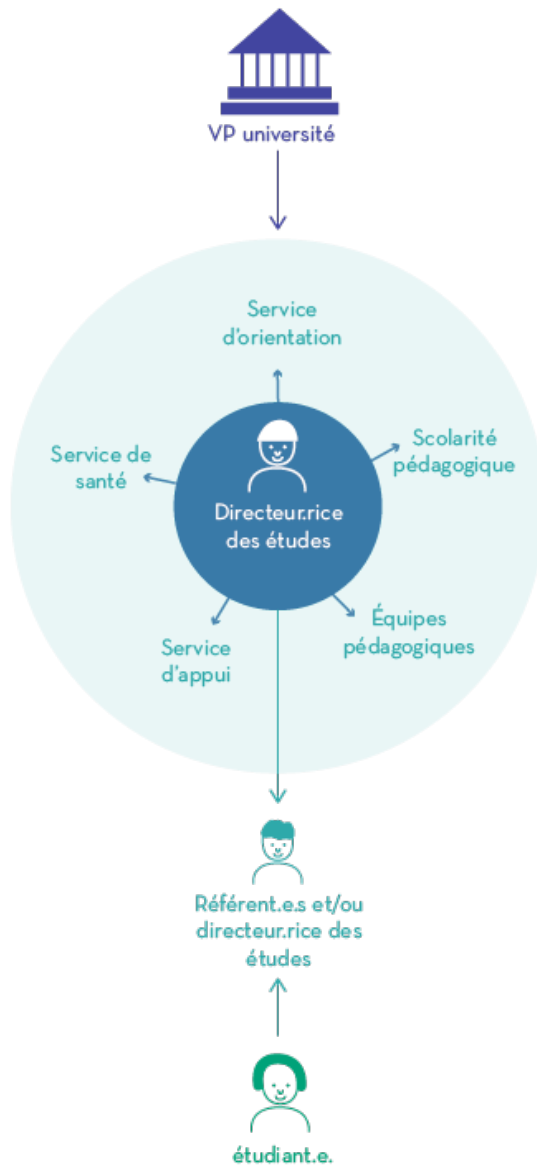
VP université

Service d'orientation

Service de santé

Scolarité pédagogique

Directeur.rice des études

Service d'appui

Équipes pédagogiques

Référent.e.s et/ou directeur.rice des études

étudiant.e.